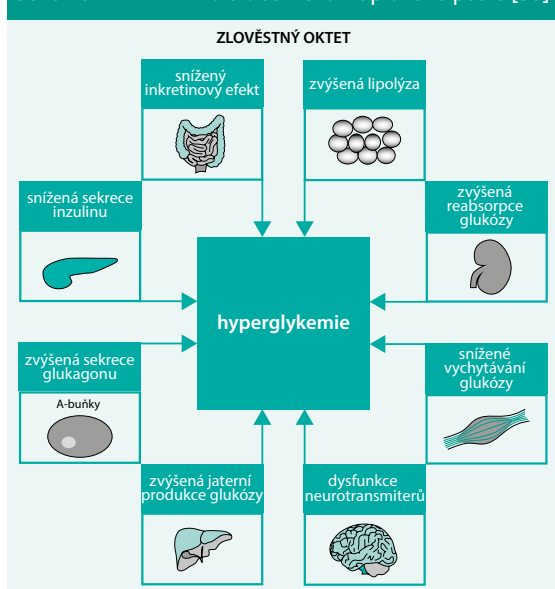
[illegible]

ZLOVĚSTNÝ OKTET

snížený inkretinový efekt

zvýšená lipolýza

snížená sekrece inzulinu

zvýšená reabsorpce glukózy

hyperglykemie

zvýšená sekrece glukagonu

A-buňky

snížené vychytávání glukózy

zvýšená jaterní produkce glukózy

dysfunkce neurotransmiterů